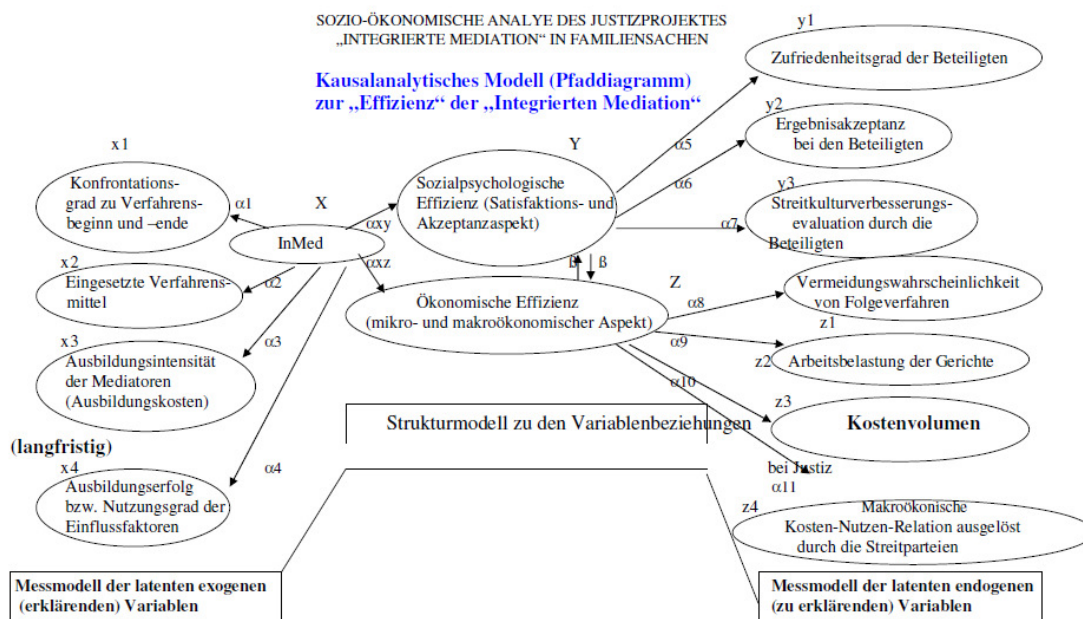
SOZIO-ÖKONOMISCHE ANALYE DES JUSTIZPROJEKTES „INTEGRIERTE MEDIATION" IN FAMILIENSACHEN

Kausalanalytisches Modell (Pfaddiagramm) zur „Effizienz" der „Integrierten Mediation"

y1
Zufriedenheitsgrad der Beteiligten

y2
Ergebnisakzeptanz bei den Beteiligten

y3
Streitkulturverbesserungsevaluation durch die Beteiligten

Y
Sozialpsychologische Effizienz (Satisfaktions- und Akzeptanzaspekt)

α5
α6
α7

x1
Konfrontationsgrad zu Verfahrensbeginn und –ende

α1

X
InMed

αxy
αxz

ß ß

x2
Eingesetzte Verfahrensmittel

α2

Z
Ökonomische Effizienz (mikro- und makroökonomischer Aspekt)

α8
Vermeidungswahrscheinlichkeit von Folgeverfahren

z1
α9
z2 Arbeitsbelastung der Gerichte

x3
Ausbildungsintensität der Mediatoren (Ausbildungskosten)

α3

α10
z3
Kostenvolumen

Strukturmodell zu den Variablenbeziehungen

(langfristig)
x4
Ausbildungserfolg bzw. Nutzungsgrad der Einflussfaktoren

α4

bei Justiz
α11

z4
Makroökonische Kosten-Nutzen-Relation ausgelöst durch die Streitparteien

Messmodell der latenten exogenen (erklärenden) Variablen

Messmodell der latenten endogenen (zu erklärenden) Variablen